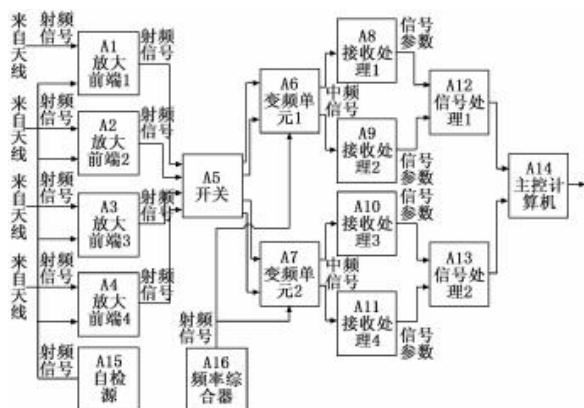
来自天线
射频信号
A1 放大前端1
射频信号

来自天线
射频信号
A2 放大前端2
射频信号

来自天线
射频信号
A3 放大前端3
射频信号

来自天线
射频信号
A4 放大前端4
射频信号

射频信号
A15 自检源

A5 开关

A6 变频单元1
中频信号

A7 变频单元2
中频信号

射频信号
A16 频率综合器

A8 接收处理1
信号参数

A9 接收处理2
信号参数

A10 接收处理3
信号参数

A11 接收处理4
信号参数

A12 信号处理1

A13 信号处理2

A14 主控计算机